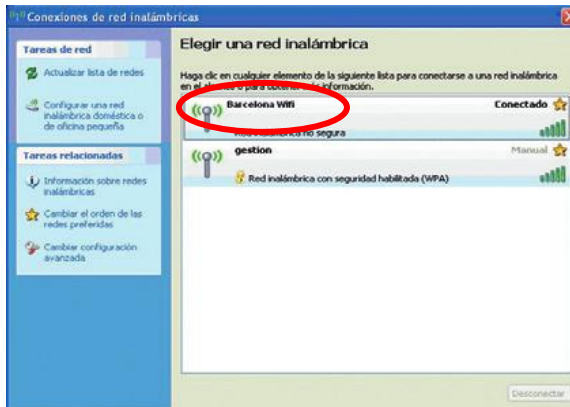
Conexiones de red inalámbricas

Tareas de red

Actualizar lista de redes

Configurar una red inalámbrica doméstica o de oficina pequeña

Tareas relacionadas

Información sobre redes inalámbricas

Cambiar el orden de las redes preferidas

Cambiar configuración avanzada

Elegir una red inalámbrica

Haga clic en cualquier elemento de la siguiente lista para conectarse a una red inalámbrica en el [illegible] o para obtener más información.

Barcelona Wifi

Conectado

Red inalámbrica no segura

gestion

Manual

Red inalámbrica con seguridad habilitada (WPA)

Desconectar